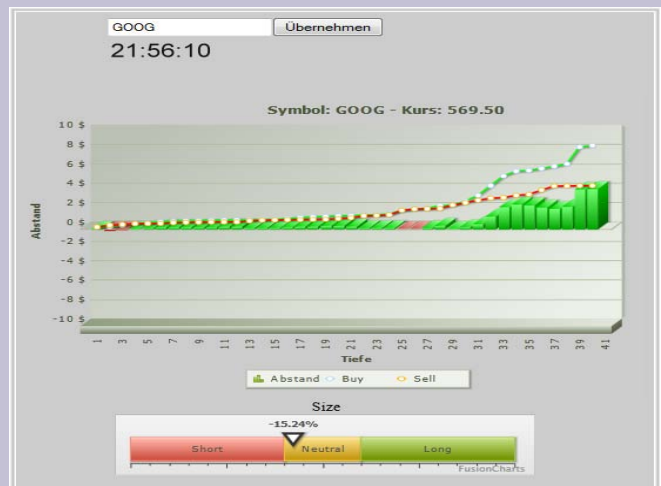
GOOG
Übernehmen
21:56:10

Symbol: GOOG - Kurs: 569.50

10 $
8 $
6 $
4 $
2 $
0 $
-2 $
-4 $
-6 $
-8 $
-10 $

Abstand

1 3 5 7 9 11 13 15 17 19 21 23 25 27 29 31 33 35 37 39 41

Tiefe

Abstand Buy Sell

Size

-15.24%

Short
Neutral
Long

FusionCharts